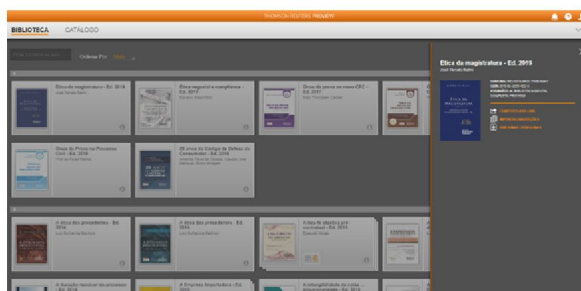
THOMSON REUTERS PROVIEW

BIBLIOTECA CATÁLOGO

Ordenar Por: Título

Ética da magistratura - Ed. 2019
José Renato Nalini

Ética empresarial e compliance - Ed. 2017

Ônus da prova no novo CPC - Ed. 2017

Ônus da Prova no Processo Civil - Ed. 2019

30 anos do Código de Defesa do Consumidor - Ed. 2020

A ética dos precedentes - Ed. 2016

A ética dos precedentes - Ed. 2016

A boa-fé objetiva pré-contratual - Ed. 2019

A função social do processo - Ed. 2016

A Empresa Individual - Ed. 2016

A indisponibilidade de coisas - Ed. 2016

Ética da magistratura - Ed. 2019
José Renato Nalini

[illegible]

ÉTICA DA MAGISTRATURA

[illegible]
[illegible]
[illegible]